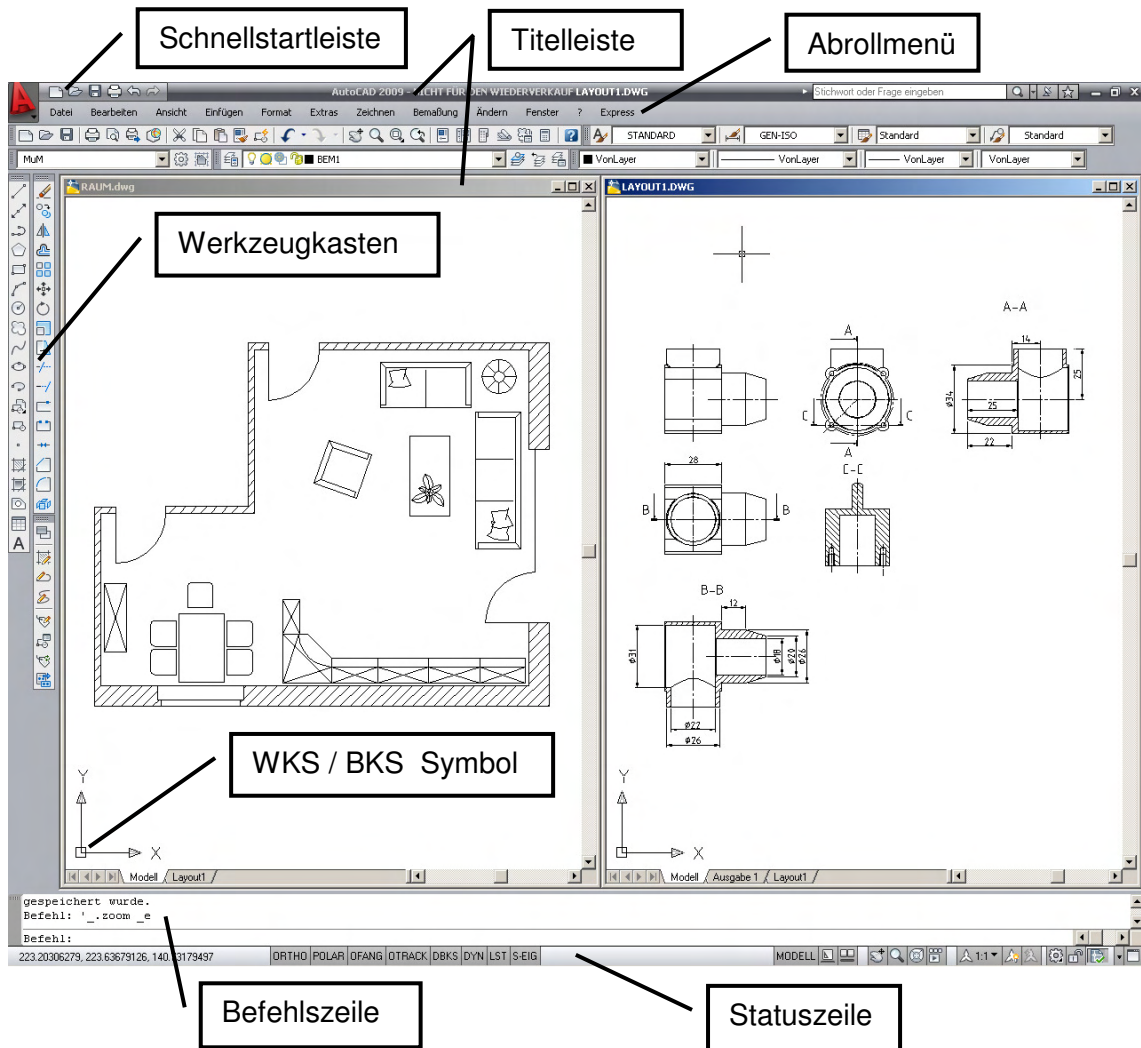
Schnellstartleiste

Titelleiste

Abrollmenü

AutoCAD 2009 - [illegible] FÜR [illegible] WIEDERVERKAUF LAYOUT1.DWG

Stichwort oder Frage eingeben

Datei Bearbeiten Ansicht Einfügen Format Extras Zeichnen Bemaßung Ändern Fenster ? Express

STANDARD GEN-ISO Standard Standard

MuM BEM1 VonLayer VonLayer VonLayer VonLayer

RAUM.dwg

LAYOUT1.DWG

Werkzeugkasten

A-A

A

14

25

C C

ø34

25

22

A

28

C-C

B B

B-B

12

ø31

ø18

ø20

ø26

ø22

ø26

WKS / BKS Symbol

Y

X

Y

X

Modell Layout1

Modell Ausgabe 1 Layout1

gespeichert wurde.
Befehl: '_.zoom _e

Befehl:

223.20306279, 223.63679126, 140.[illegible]3179497

ORTHO POLAR OFANG OTRACK DBKS DYN LST S-EIG

MODELL

1:1

Befehlszeile

Statuszeile